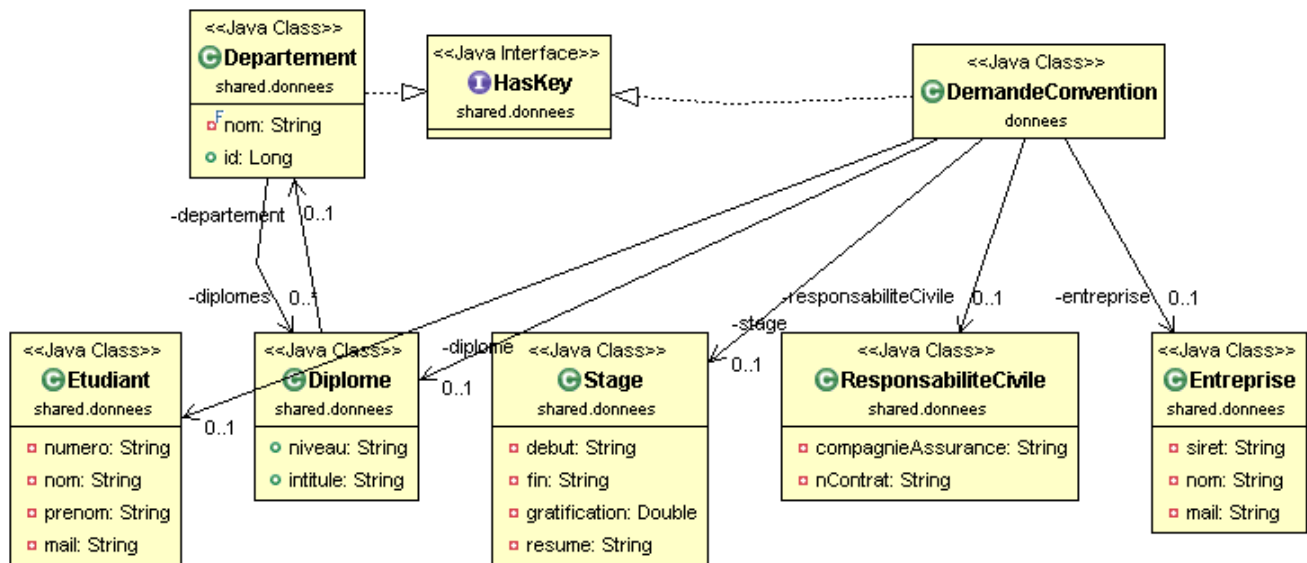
<<Java Class>>
Departement
shared.donnees
nom: String
id: Long

<<Java Interface>>
HasKey
shared.donnees

<<Java Class>>
DemandeConvention
donnees

-departement
0..1
-diplomes
0..*

-diplome
0..1
-stage
0..1
-responsabiliteCivile
0..1
-entreprise
0..1
0..1

<<Java Class>>
Etudiant
shared.donnees
numero: String
nom: String
prenom: String
mail: String

<<Java Class>>
Diplome
shared.donnees
niveau: String
intitule: String

<<Java Class>>
Stage
shared.donnees
debut: String
fin: String
gratification: Double
resume: String

<<Java Class>>
ResponsabiliteCivile
shared.donnees
compagnieAssurance: String
nContrat: String

<<Java Class>>
Entreprise
shared.donnees
siret: String
nom: String
mail: String